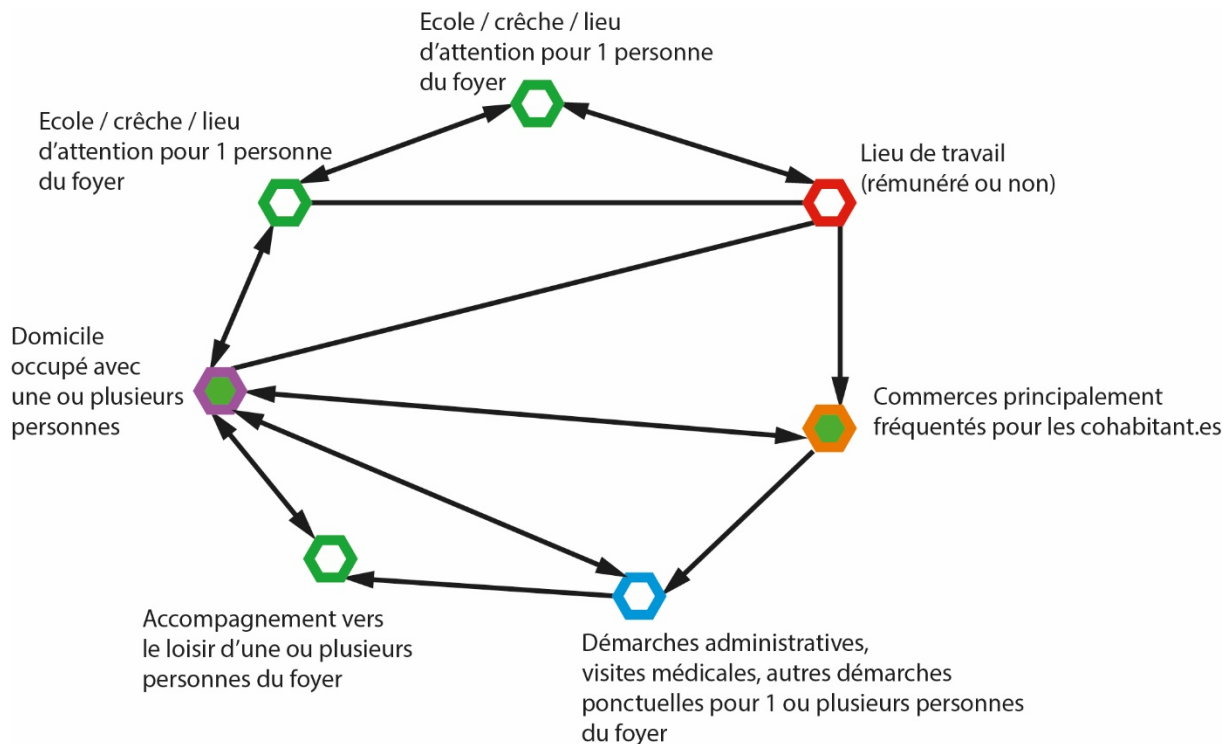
Ecole / crèche / lieu d'attention pour 1 personne du foyer

Ecole / crèche / lieu d'attention pour 1 personne du foyer

Lieu de travail (rémunéré ou non)

Domicile occupé avec une ou plusieurs personnes

Commerces principalement fréquentés pour les cohabitant.es

Accompagnement vers le loisir d'une ou plusieurs personnes du foyer

Démarches administratives, visites médicales, autres démarches ponctuelles pour 1 ou plusieurs personnes du foyer